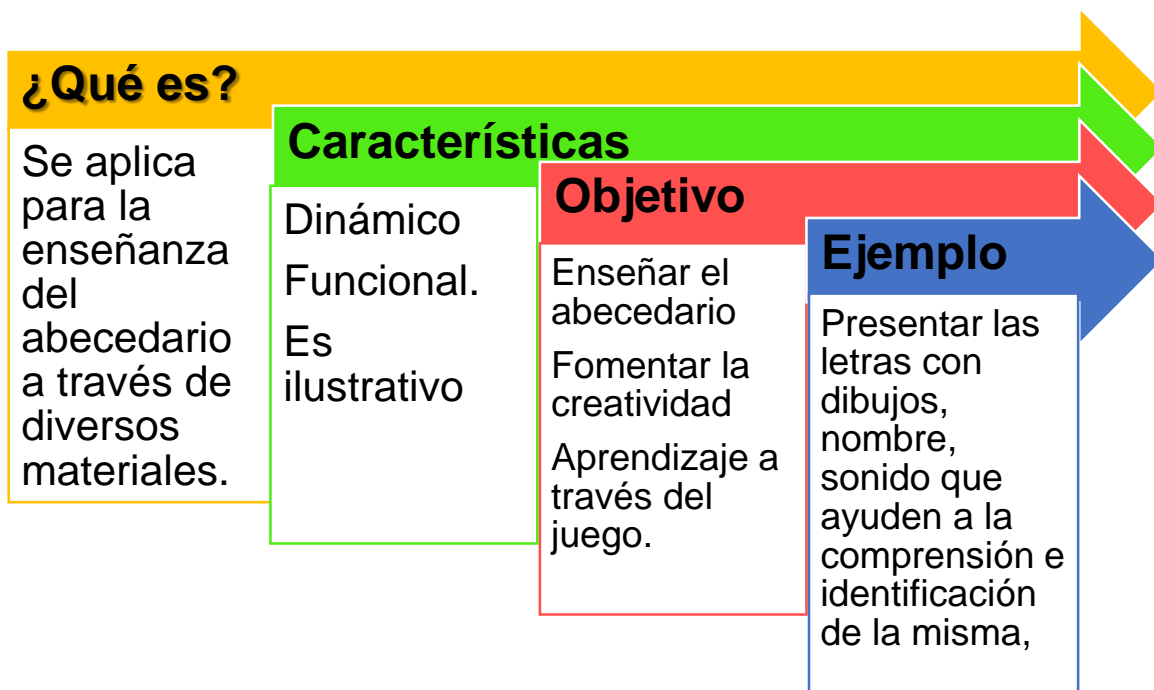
¿Qué es?

Se aplica para la enseñanza del abecedario a través de diversos materiales.

Características

Dinámico

Funcional.

Es ilustrativo

Objetivo

Enseñar el abecedario

Fomentar la creatividad

Aprendizaje a través del juego.

Ejemplo

Presentar las letras con dibujos, nombre, sonido que ayuden a la comprensión e identificación de la misma,